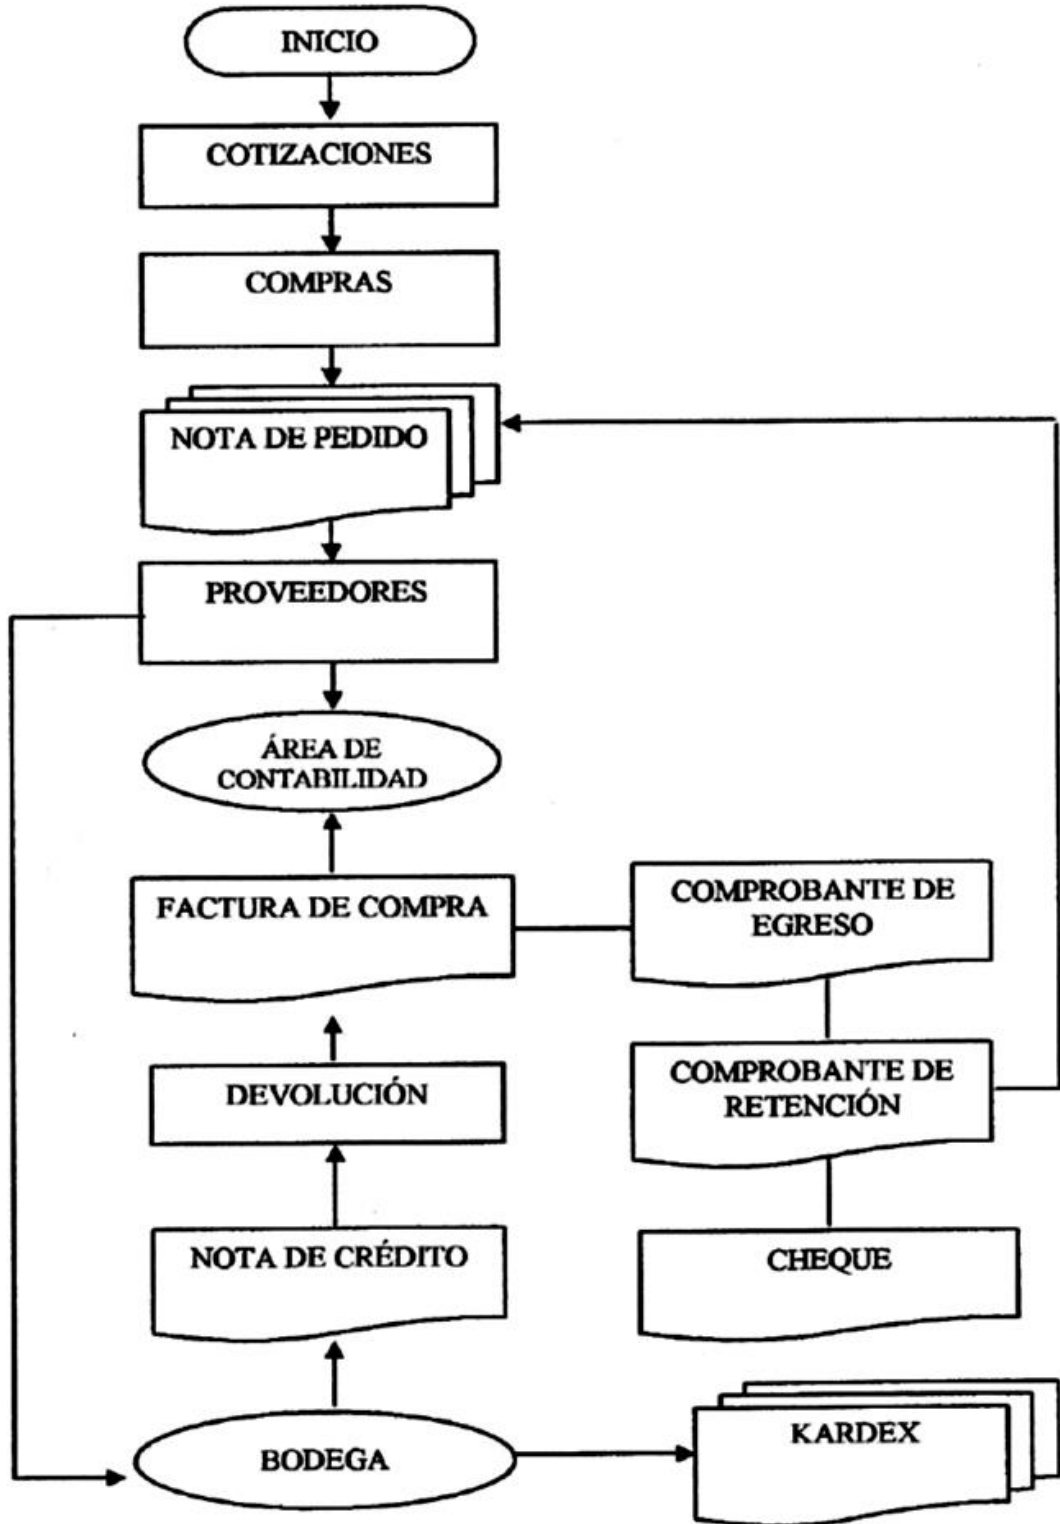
INICIO

COTIZACIONES

COMPRAS

NOTA DE PEDIDO

PROVEEDORES

ÁREA DE CONTABILIDAD

FACTURA DE COMPRA

COMPROBANTE DE EGRESO

DEVOLUCIÓN

COMPROBANTE DE RETENCIÓN

NOTA DE CRÉDITO

CHEQUE

BODEGA

KARDEX